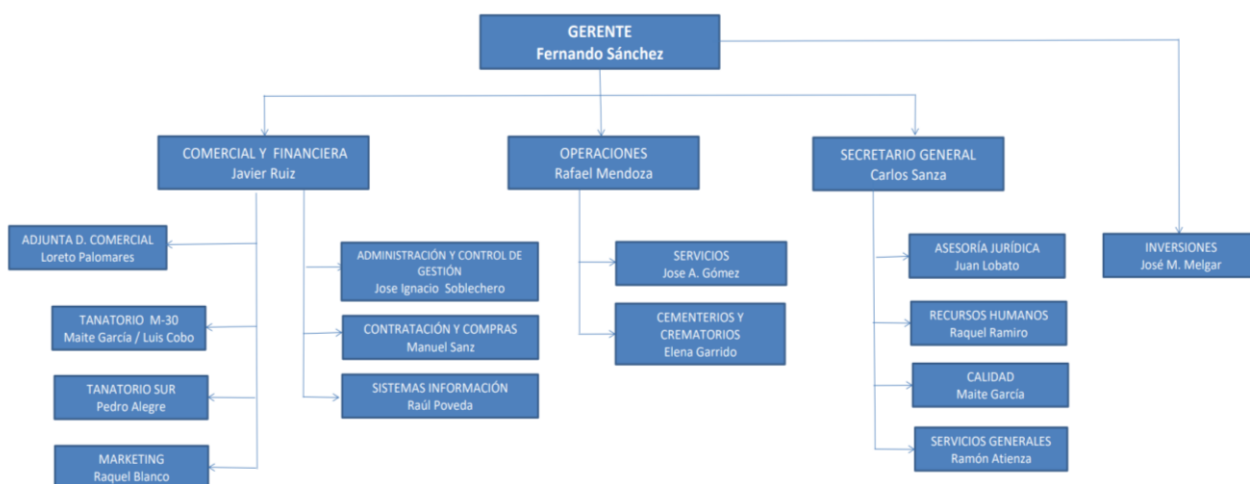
GERENTE
Fernando Sánchez

COMERCIAL Y FINANCIERA
Javier Ruiz

OPERACIONES
Rafael Mendoza

SECRETARIO GENERAL
Carlos Sanza

INVERSIONES
José M. Melgar

ADJUNTA D. COMERCIAL
Loreto Palomares

TANATORIO M-30
Maite García / Luis Cobo

TANATORIO SUR
Pedro Alegre

MARKETING
Raquel Blanco

ADMINISTRACIÓN Y CONTROL DE GESTIÓN
Jose Ignacio Soblechero

CONTRATACIÓN Y COMPRAS
Manuel Sanz

SISTEMAS INFORMACIÓN
Raúl Poveda

SERVICIOS
Jose A. Gómez

CEMENTERIOS Y CREMATORIOS
Elena Garrido

ASESORÍA JURÍDICA
Juan Lobato

RECURSOS HUMANOS
Raquel Ramiro

CALIDAD
Maite García

SERVICIOS GENERALES
Ramón Atienza